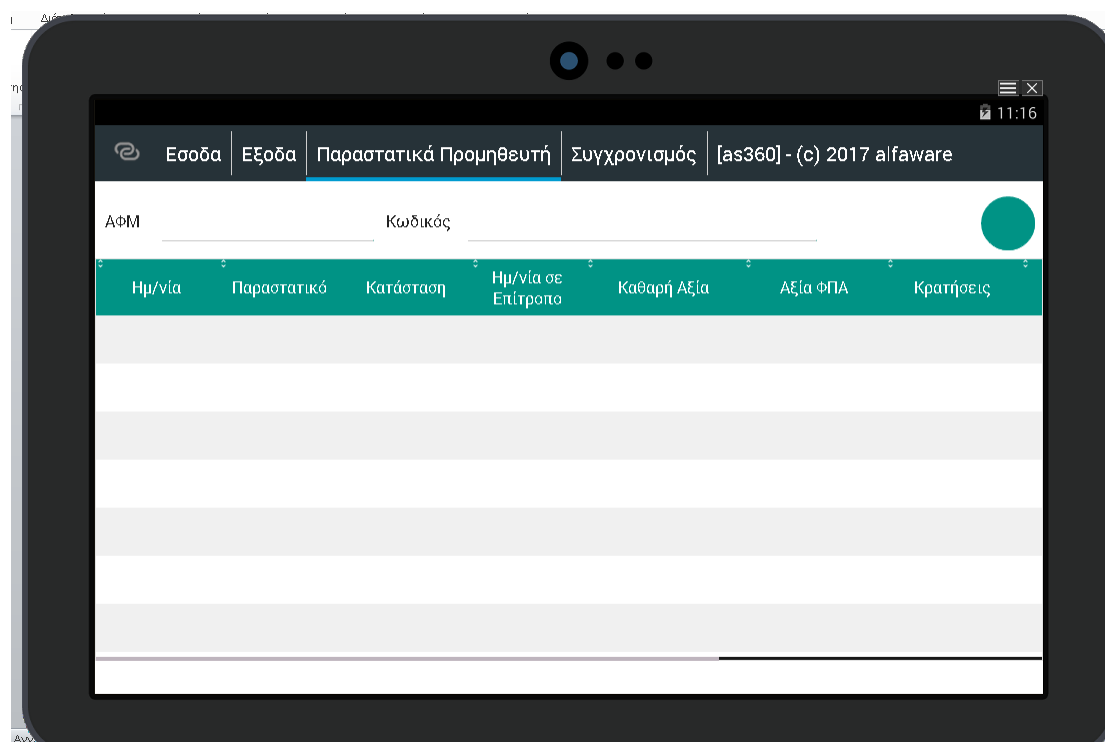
11:16

Εσοδα | Εξοδα | Παραστατικά Προμηθευτή | Συγχρονισμός | [as360] - (c) 2017 alfaware

ΑΦΜ

Κωδικός

| Ημ/νία | Παραστατικό | Κατάσταση | Ημ/νία σε Επίτροπο | Καθαρή Αξία | Αξία ΦΠΑ | Κρατήσεις |
|---|---|---|---|---|---|---|